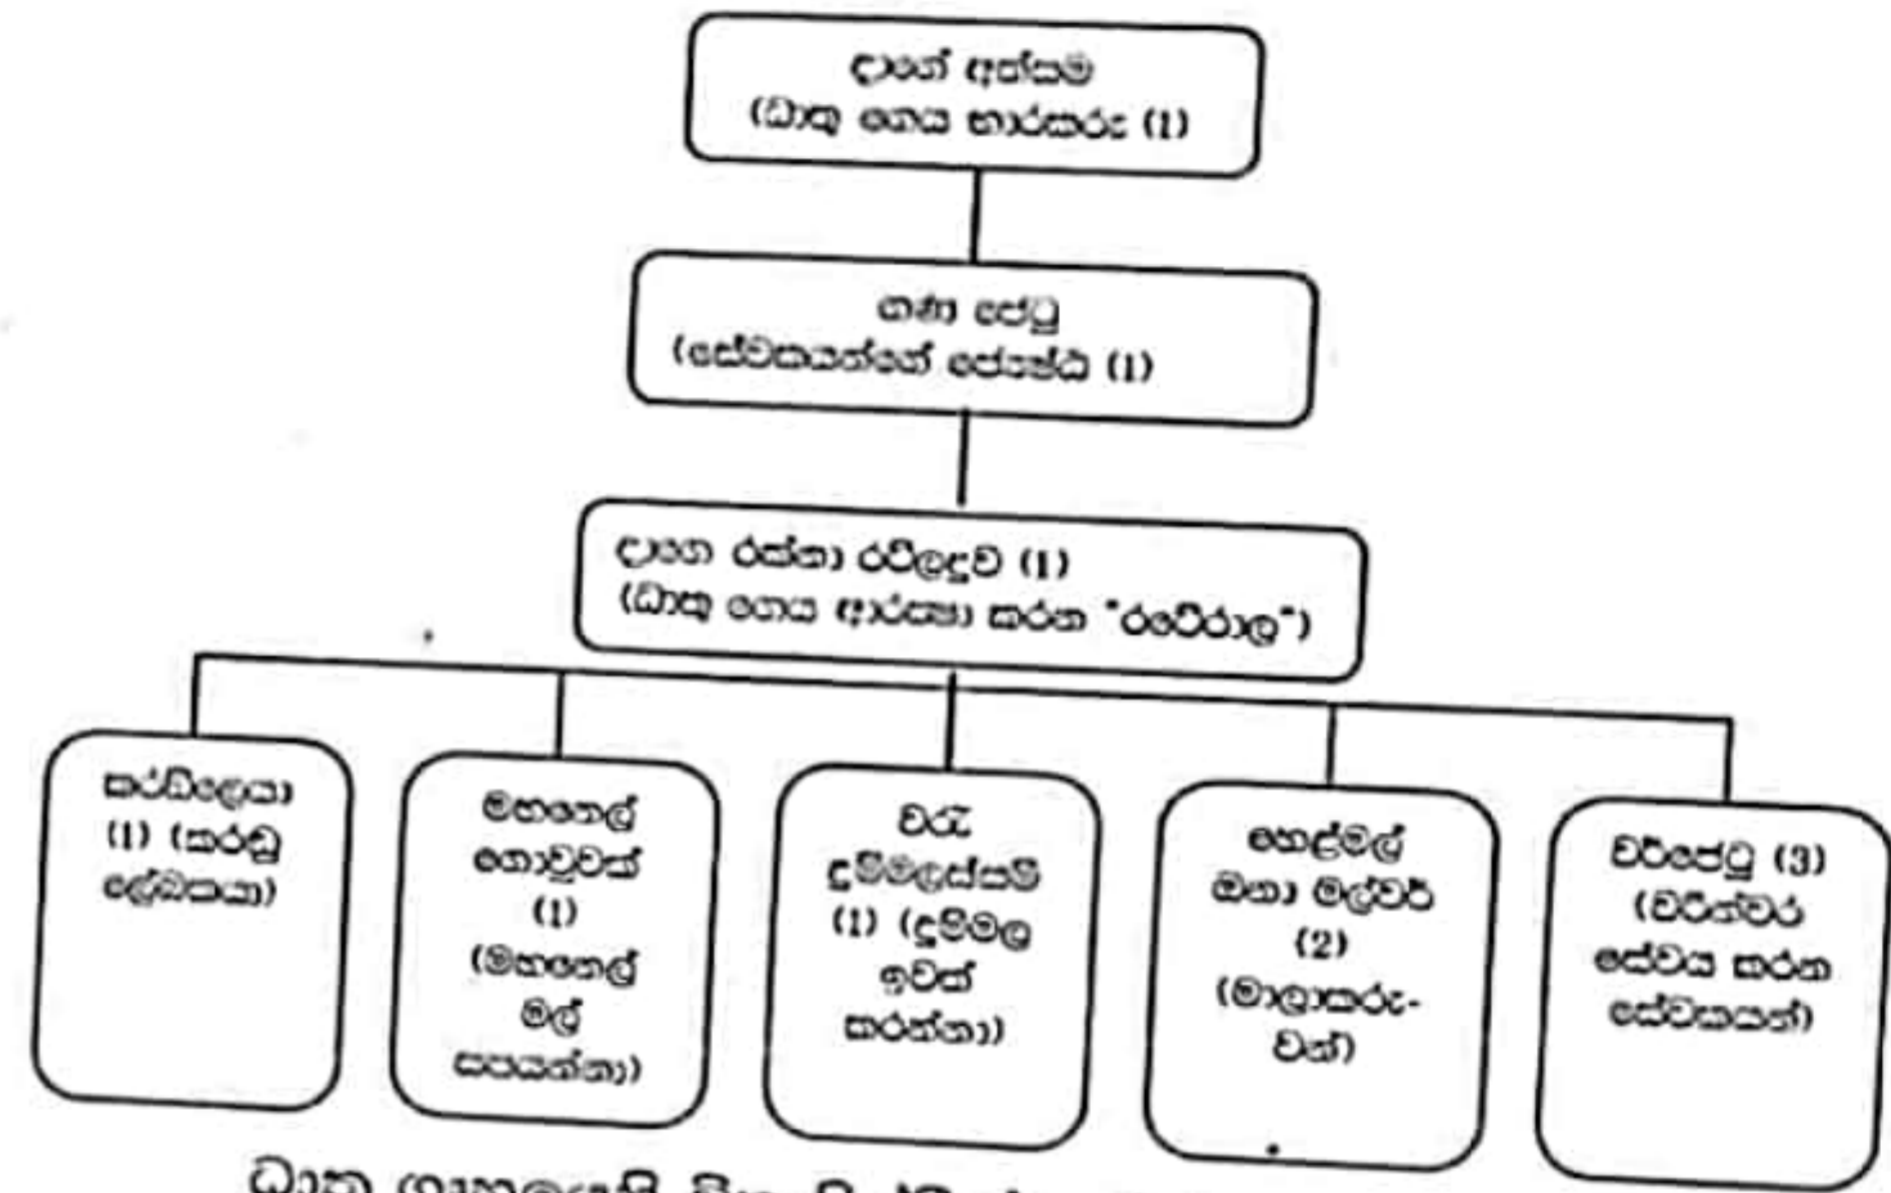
දාගේ අත්සම
(ධාතු ගෙය භාරකරු (1)

ගණ ජේටු
(සේවකයන්ගේ ජ්‍යෝෂ්ඨ (1)

දාගෙ රක්නා රට්ලදුව (1)
(ධාතු ගෙය ආරක්ෂා කරන "රටේරාල")

කර්ඩලෙයා (1) (කරඩු ලේඛකයා)

මහනෙල් ගොවුවක් (1) (මහනෙල් මල් සපයන්නා)

වරු දුම්මලස්සම් (1) (දුම්මල ඉවත් කරන්න))

හෙල්මල් ඔනා මල්වර් (2) (මාලාකරු-වන්)

වරිජේටු (3) (වරින්වර සේවය කරන සේවකයන්)

ධාතු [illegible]